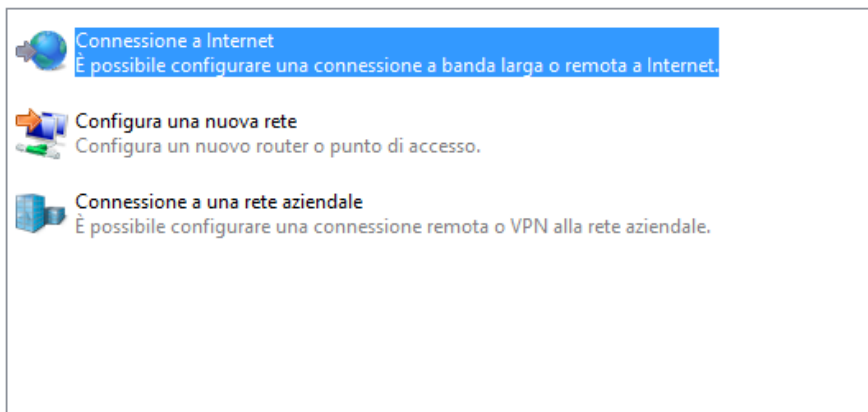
Connessione a Internet
È possibile configurare una connessione a banda larga o remota a Internet.

Configura una nuova rete
Configura un nuovo router o punto di accesso.

Connessione a una rete aziendale
È possibile configurare una connessione remota o VPN alla rete aziendale.